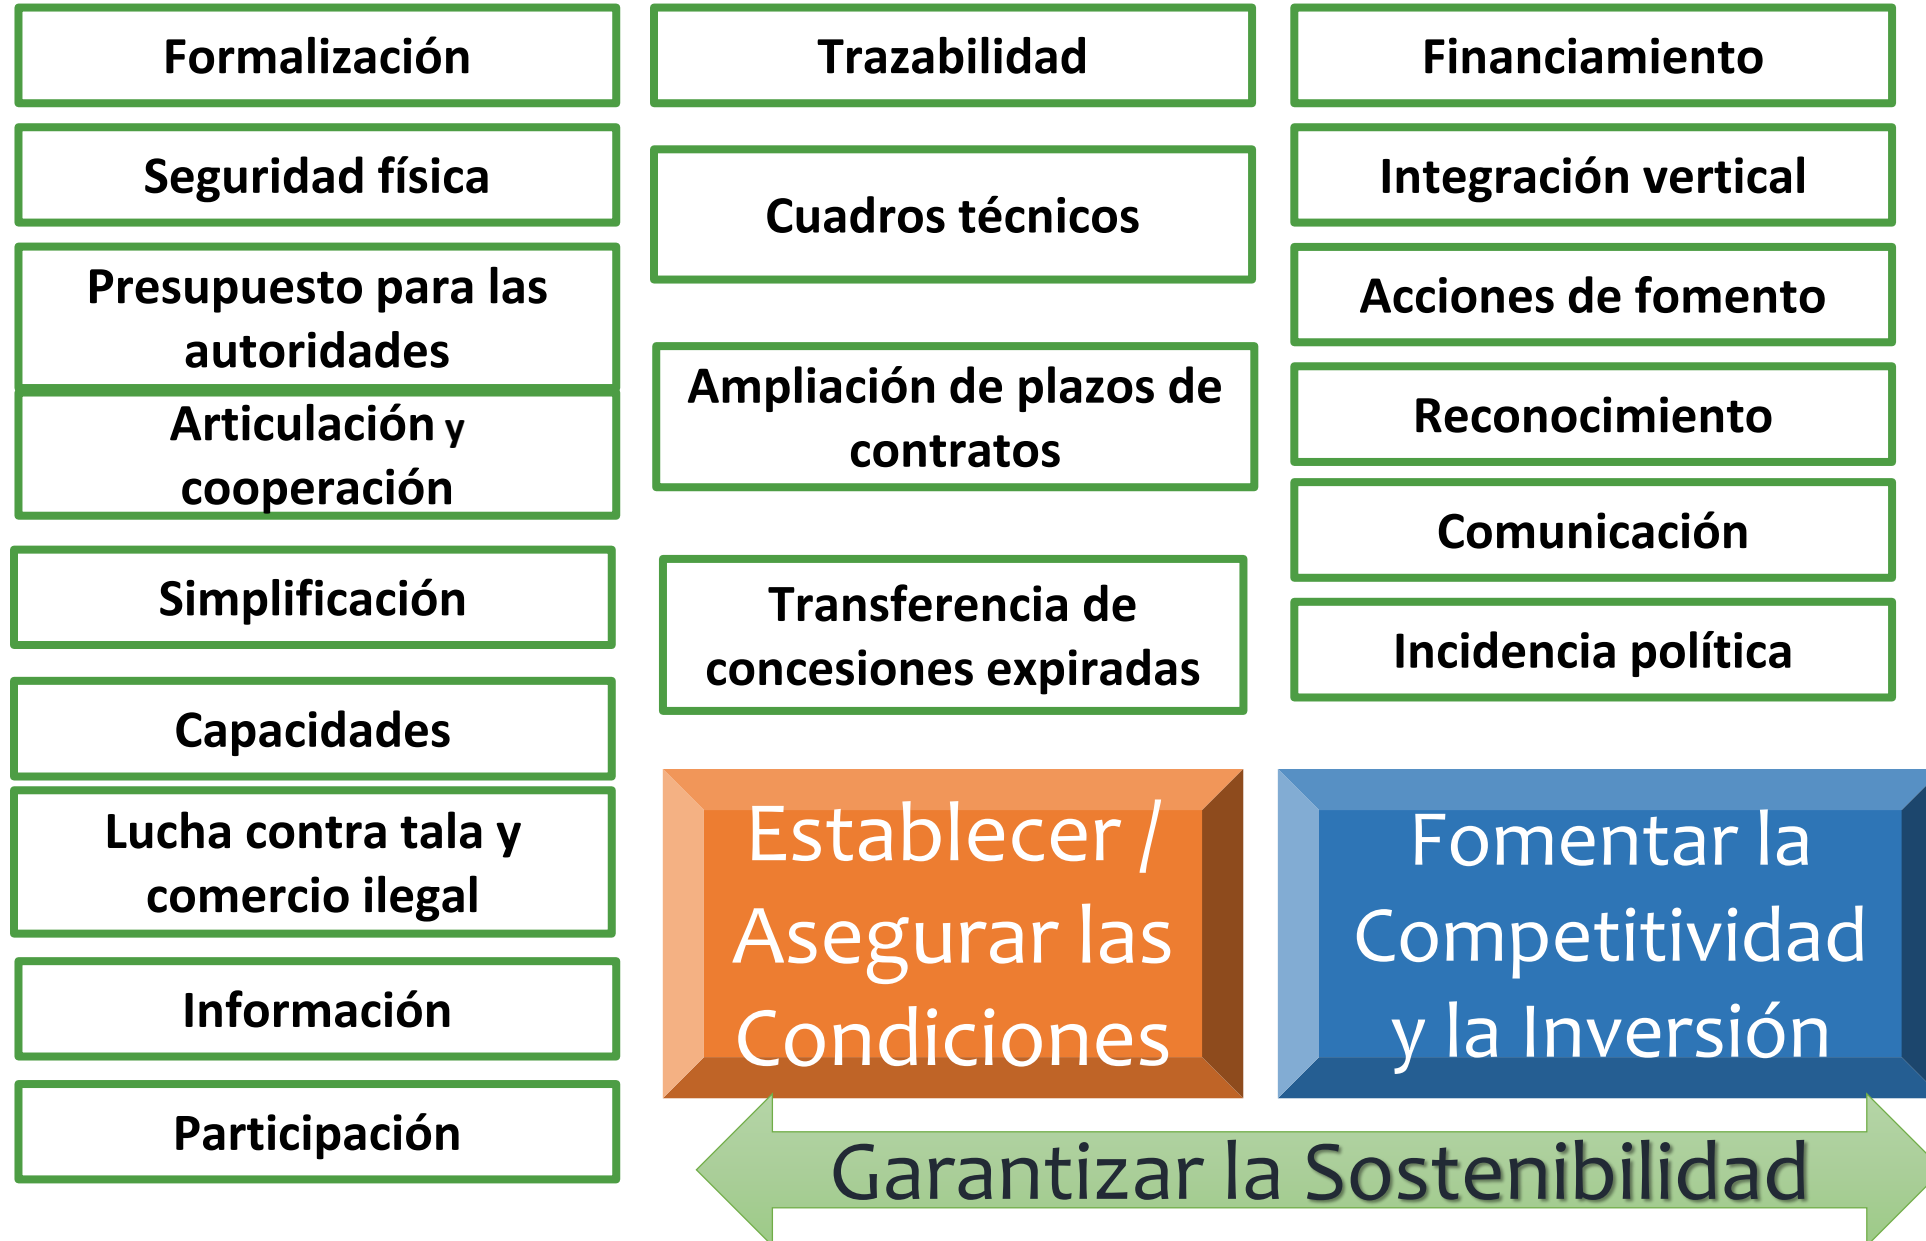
Formalización

Seguridad física

Presupuesto para las autoridades

Articulación y cooperación

Simplificación

Capacidades

Lucha contra tala y comercio ilegal

Información

Participación

Trazabilidad

Cuadros técnicos

Ampliación de plazos de contratos

Transferencia de concesiones expiradas

Financiamiento

Integración vertical

Acciones de fomento

Reconocimiento

Comunicación

Incidencia política

Establecer / Asegurar las Condiciones

Fomentar la Competitividad y la Inversión

Garantizar la Sostenibilidad